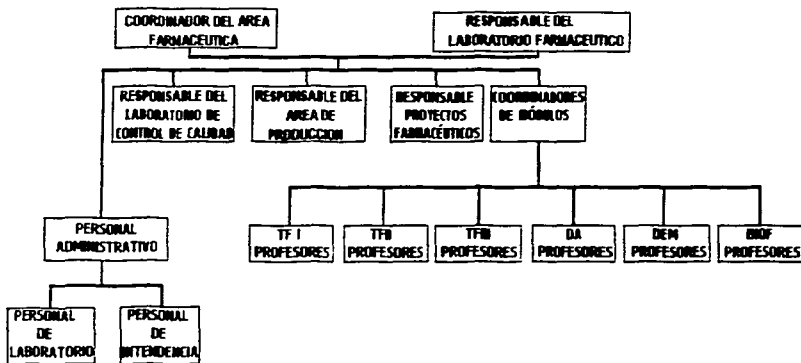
COORDINADOR DEL AREA FARMACEUTICA

RESPONSABLE DEL LABORATORIO FARMACEUTICO

RESPONSABLE DEL LABORATORIO DE CONTROL DE CALIDAD

RESPONSABLE DEL AREA DE PRODUCCION

RESPONSABLE PROYECTOS FARMACÉUTICOS

COORDINADORES DE MÓDULOS

PERSONAL ADMINISTRATIVO

TF I PROFESORES

TFII PROFESORES

TFIII PROFESORES

DA PROFESORES

DEM PROFESORES

BIOF PROFESORES

PERSONAL DE LABORATORIO

PERSONAL DE INTENDENCIA